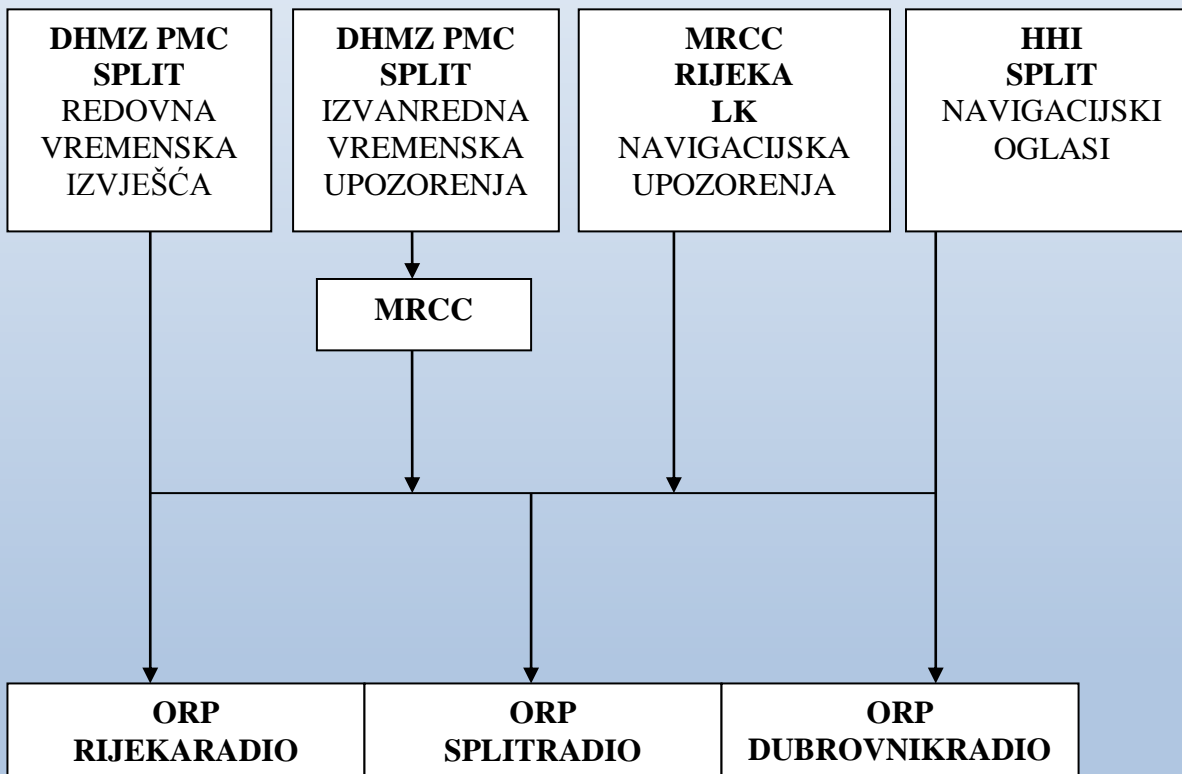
**DHMZ PMC SPLIT**
REDOVNA VREMENSKA IZVJEŠĆA

**DHMZ PMC SPLIT**
IZVANREDNA VREMENSKA UPOZORENJA

**MRCC RIJEKA LK**
NAVIGACIJSKA UPOZORENJA

**HHI SPLIT**
NAVIGACIJSKI OGLASI

**MRCC**

**ORP RIJEKARADIO**

**ORP SPLITRADIO**

**ORP DUBROVNIKRADIO**